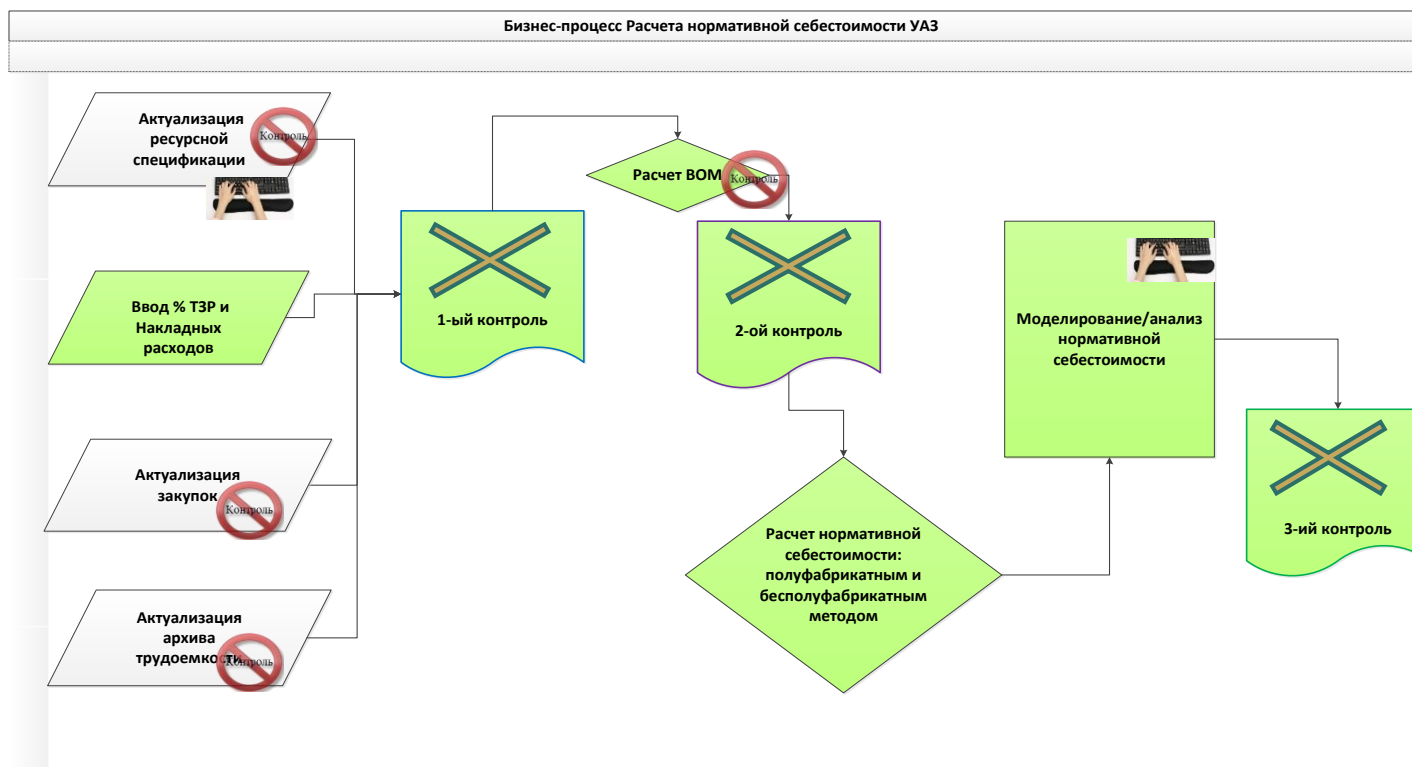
Бизнес-процесс Расчета нормативной себестоимости УАЗ

Актуализация ресурсной спецификации

Контроль

Расчет BOM

Контроль

Ввод % ТЗР и Накладных расходов

1-ый контроль

2-ой контроль

Моделирование/анализ нормативной себестоимости

Актуализация закупок

Контроль

3-ий контроль

Расчет нормативной себестоимости: полуфабрикатным и бесполуфабрикатным методом

Актуализация архива трудоемкости

Контроль